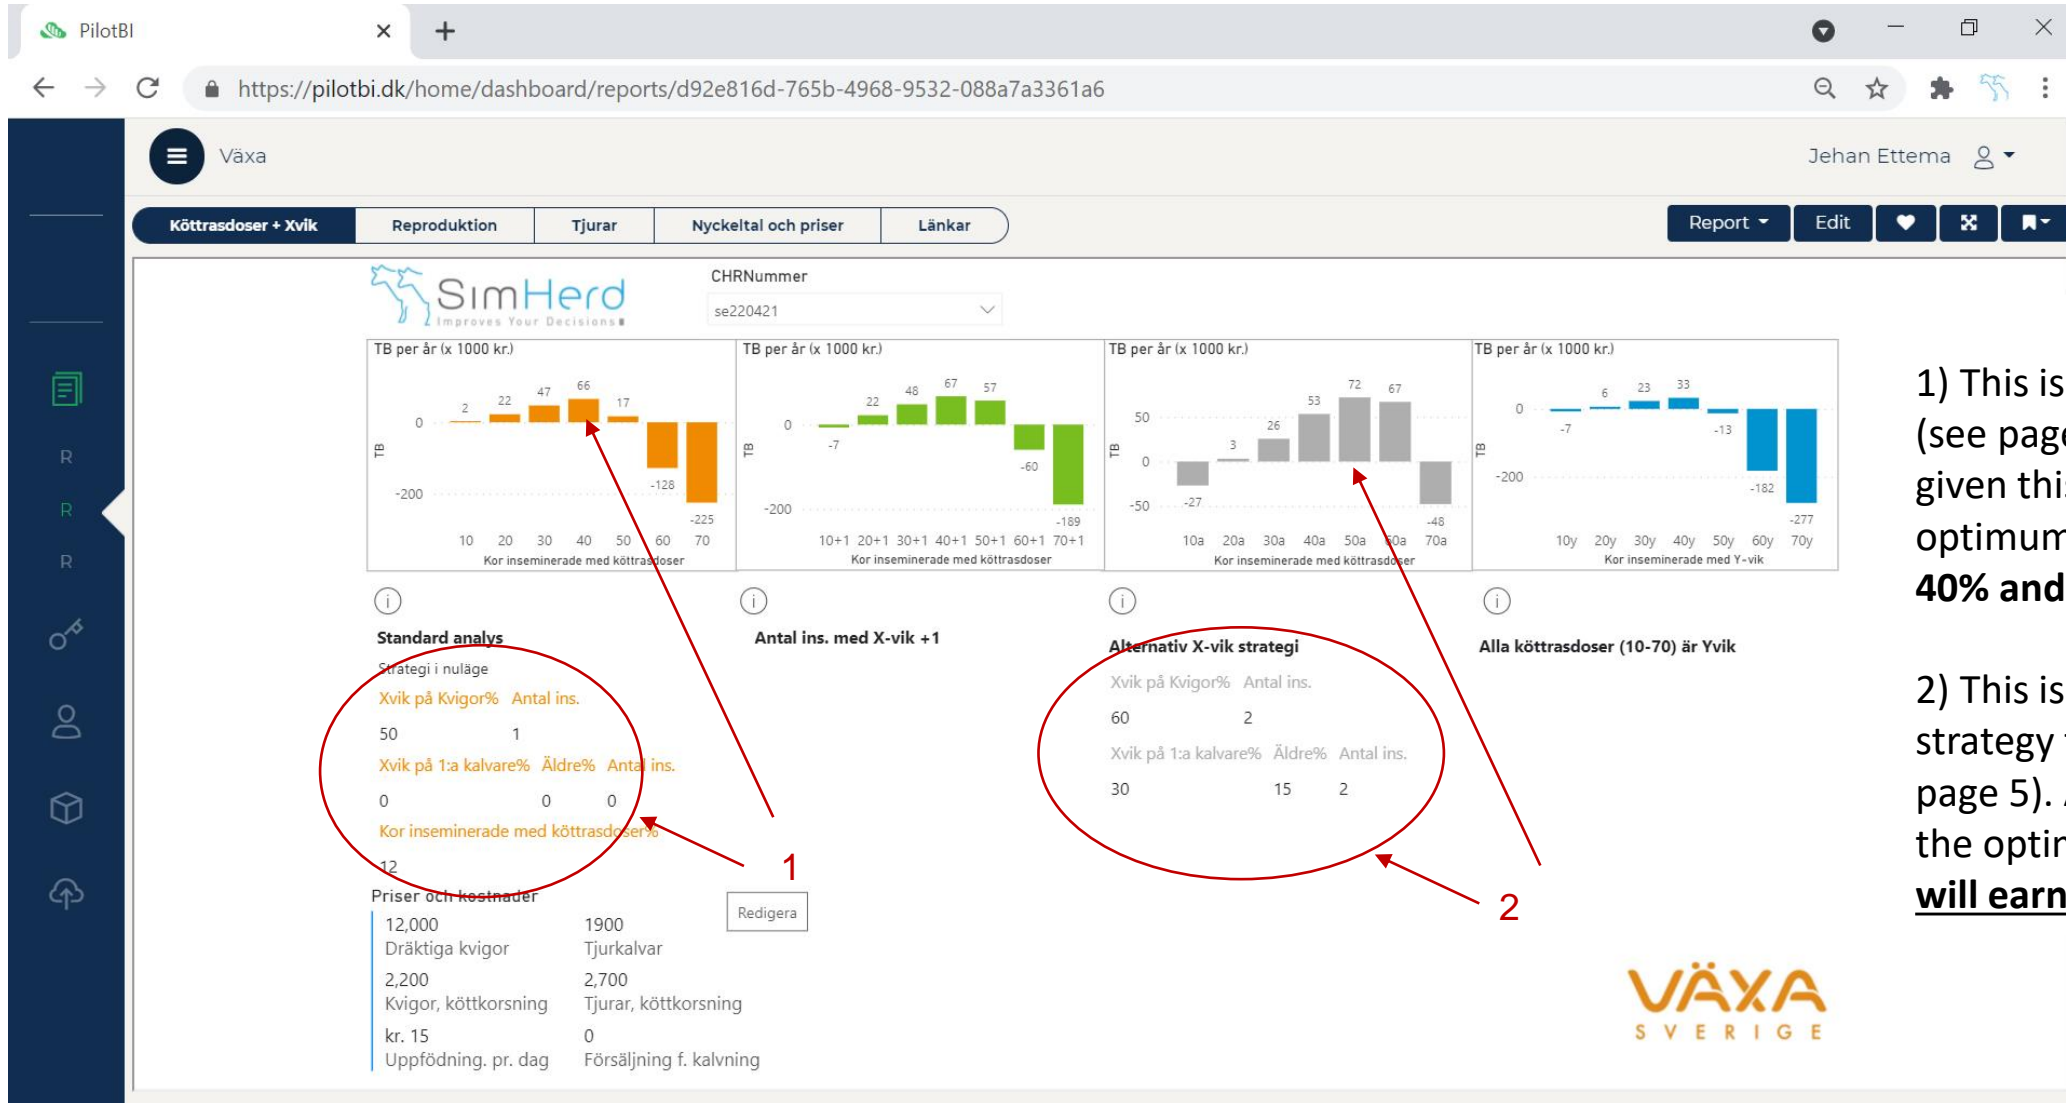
PilotBI

https://pilotbi.dk/home/dashboard/reports/d92e816d-765b-4968-9532-088a7a3361a6

Växa

Jehan Ettema

Köttrasdoser + Xvik | Reproduktion | Tjurar | Nyckeltal och priser | Länkar

Report | Edit

R
R
R

SimHerd Improves Your Decisions

CHRNummer
se220421

TB per år (x 1000 kr.)
TB
2 22 47 66 17 -128 -225
0 -200
10 20 30 40 50 60 70
Kor inseminerade med köttrasdoser

TB per år (x 1000 kr.)
TB
-7 22 48 67 57 -60 -189
0 -200
10+1 20+1 30+1 40+1 50+1 60+1 70+1
Kor inseminerade med köttrasdoser

TB per år (x 1000 kr.)
TB
-27 3 26 53 72 67 -48
50 0 -50
10a 20a 30a 40a 50a 60a 70a
Kor inseminerade med köttrasdoser

TB per år (x 1000 kr.)
TB
-7 6 23 33 -13 -182 -277
0 -200
10y 20y 30y 40y 50y 60y 70y
Kor inseminerade med Y-vik

Standard analys
Strategi i nuläge
Xvik på Kvigor% Antal ins.
50 1
Xvik på 1:a kalvare% Äldre% Antal ins.
0 0 0
Kor inseminerade med köttrasdoser%
12

Antal ins. med X-vik +1

Alternativ X-vik strategi
Xvik på Kvigor% Antal ins.
60 2
Xvik på 1:a kalvare% Äldre% Antal ins.
30 15 2

Alla köttrasdoser (10-70) är Yvik

1

2

Priser och kostnader
12,000
Dräktiga kvigor
1900
Tjurkalvar
2,200
Kvigor, köttkorsning
2,700
Tjurar, köttkorsning
kr. 15
Uppfödning. pr. dag
0
Försäljning f. kalvning

Redigera

VÄXA SVERIGE

1) This is
(see page
given thi
optimum
40% and

2) This is
strategy
page 5).
the optir
will earn